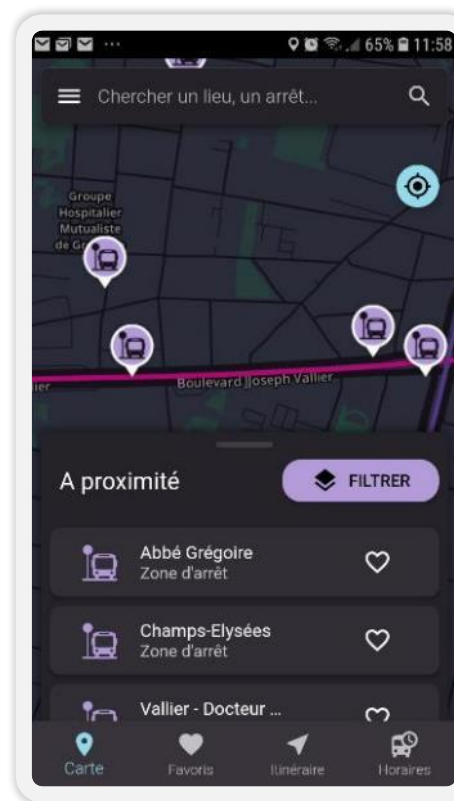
65% 11:58

Chercher un lieu, un arrêt...

Groupe Hospitalier Mutualiste de Gr

ier

Boulevard Joseph Vallier

A proximité

FILTRER

Abbé Grégoire
Zone d'arrêt

Champs-Elysées
Zone d'arrêt

Vallier - Docteur ...

Carte

Favoris

Itinéraire

Horaires